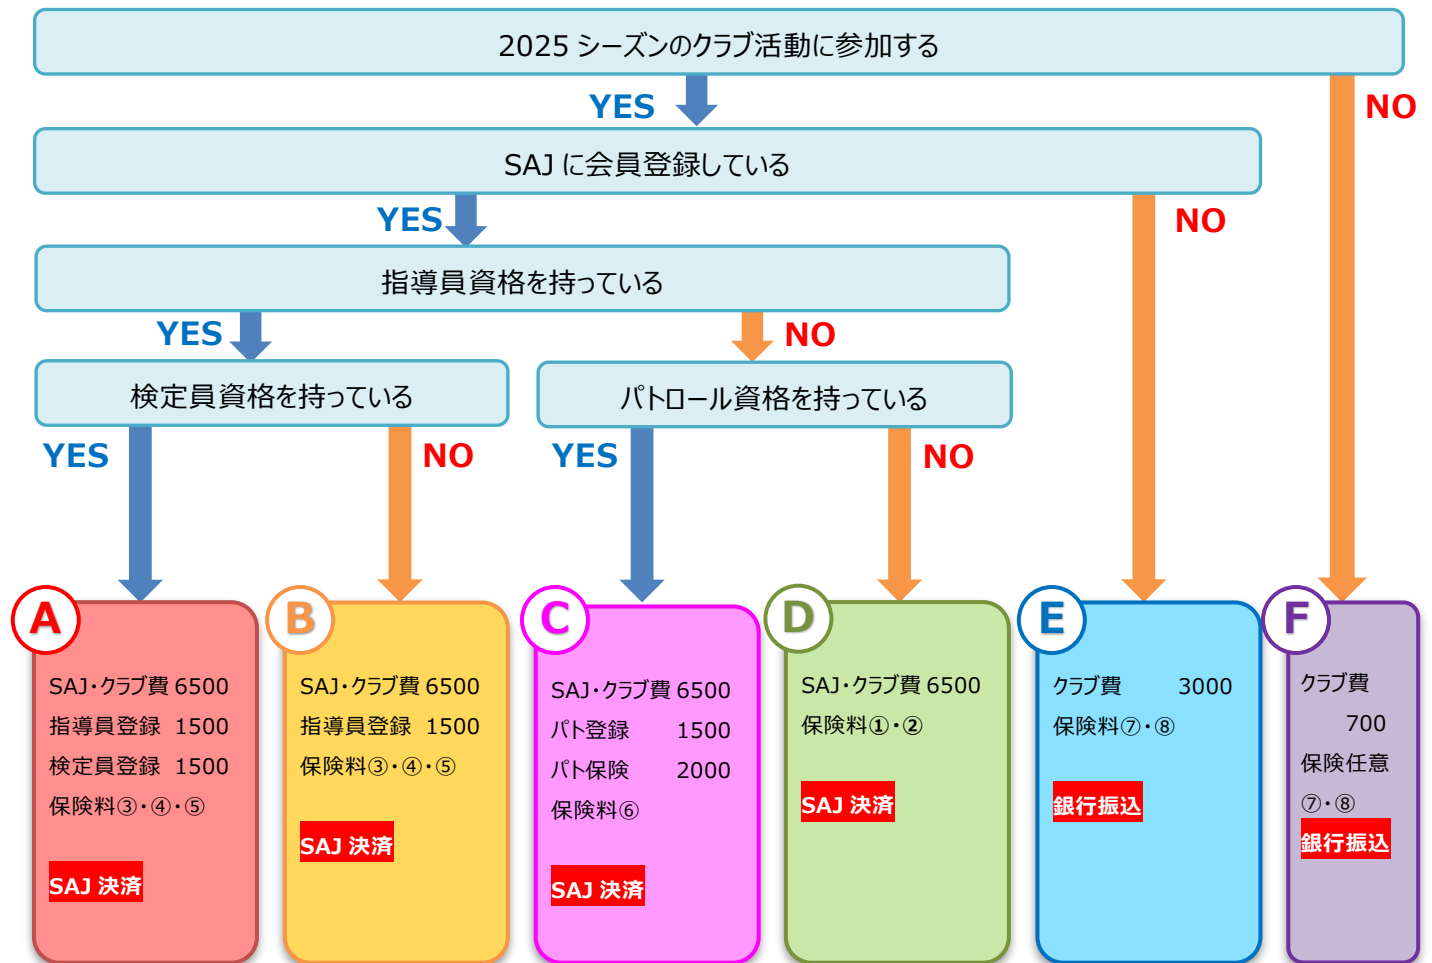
2025 シーズンのクラブ活動に参加する

YES

NO

SAJ に会員登録している

YES

NO

指導員資格を持っている

YES

NO

検定員資格を持っている

パトロール資格を持っている

YES

NO

YES

NO

A

SAJ・クラブ費 6500
指導員登録 1500
検定員登録 1500
保険料③・④・⑤

SAJ 決済

B

SAJ・クラブ費 6500
指導員登録 1500
保険料③・④・⑤

SAJ 決済

C

SAJ・クラブ費 6500
パト登録 1500
パト保険 2000
保険料⑥

SAJ 決済

D

SAJ・クラブ費 6500
保険料①・②

SAJ 決済

E

クラブ費 3000
保険料⑦・⑧

銀行振込

F

クラブ費
700
保険任意
⑦・⑧

銀行振込